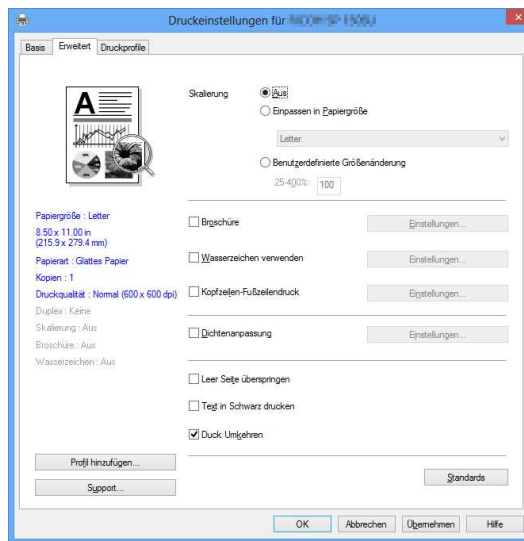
Druckeinstellungen für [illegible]

Basis | Erweitert | Druckprofile

Skalierung
Aus
Einpassen in Papiergröße
Letter
Benutzerdefinierte Größenänderung
25-400%: 100

Papiergröße : Letter
8.50 x 11.00 in
(215.9 x 279.4 mm)
Papierart : Glattes Papier
Kopien : 1
Druckqualität : Normal (600 x 600 dpi)
Duplex : Keine
Skalierung : Aus
Broschüre : Aus
Wasserzeichen : Aus

Broschüre
Einstellungen...
Wasserzeichen verwenden
Einstellungen...
Kopfzeilen-Fußzeilendruck
Einstellungen...
Dichtenanpassung
Einstellungen...

Leer Seite überspringen
Text in Schwarz drucken
Duck Umkehren

Profil hinzufügen...
Support...
Standards

OK | Abbrechen | Übernehmen | Hilfe